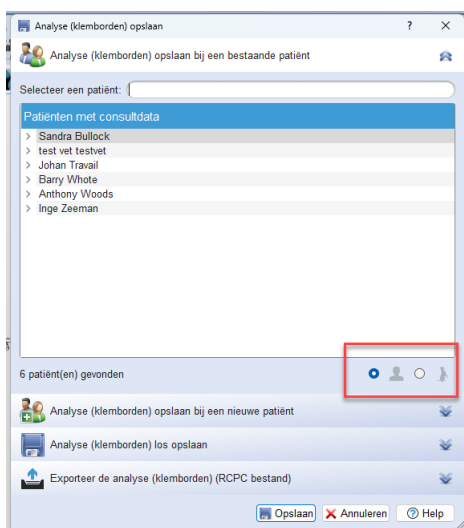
Analyse (klemborden) opslaan ? ×

Analyse (klemborden) opslaan bij een bestaande patiënt

Selecteer een patiënt:

Patiënten met consultdata

> Sandra Bullock
> test vet testvet
> Johan Travail
> Barry Whote
> Anthony Woods
> Inge Zeeman

6 patiënt(en) gevonden

Analyse (klemborden) opslaan bij een nieuwe patiënt

Analyse (klemborden) los opslaan

Exporteer de analyse (klemborden) (RCPC bestand)

Opslaan Annuleren Help